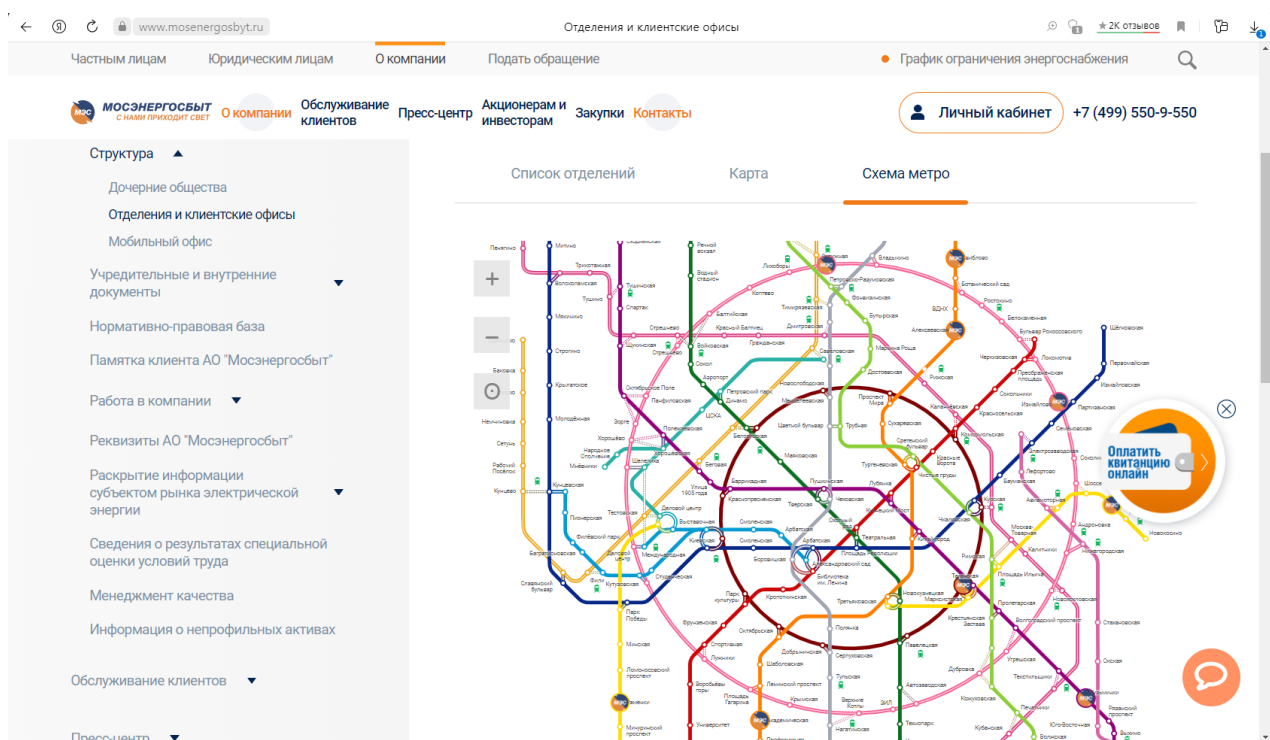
www.mosenergosbyt.ru
Отделения и клиентские офисы
★2К отзывов

Частным лицам
Юридическим лицам
О компании
Подать обращение
График ограничения энергоснабжения

МОСЭНЕРГОСБЫТ С НАМИ ПРИХОДИТ СВЕТ
О компании
Обслуживание клиентов
Пресс-центр
Акционерам и инвесторам
Закупки
Контакты
Личный кабинет
+7 (499) 550-9-550

Структура
Дочерние общества
Отделения и клиентские офисы
Мобильный офис
Учредительные и внутренние документы
Нормативно-правовая база
Памятка клиента АО "Мосэнергосбыт"
Работа в компании
Реквизиты АО "Мосэнергосбыт"
Раскрытие информации субъектом рынка электрической энергии
Сведения о результатах специальной оценки условий труда
Менеджмент качества
Информация о непрофильных активах
Обслуживание клиентов
Пресс-центр

Список отделений
Карта
Схема метро

+
−

Оплатить квитанцию онлайн

Митино
Речной вокзал
Медведково
Планерная
Сходненская
Тушинская
Спартак
Щукинская
Водный стадион
Войковская
Сокол
Аэропорт
Динамо
Белорусская
Маяковская
Тверская
Пушкинская
Чеховская
Охотный ряд
Театральная
Лубянка
Китай-город
Кузнецкий мост
Арбатская
Смоленская
Киевская
Парк культуры
Кропоткинская
Октябрьская
Добрынинская
Павелецкая
Таганская
Курская
Комсомольская
Красные ворота
Чистые пруды
Тургеневская
Сухаревская
Проспект Мира
Рижская
Алексеевская
ВДНХ
Ботанический сад
Свиблово
Бабушкинская
Сокольники
Преображенская площадь
Черкизовская
Бульвар Рокоссовского
Щёлковская
Первомайская
Измайловская
Партизанская
Семёновская
Электрозаводская
Бауманская
Новокосино
Новогиреево
Перово
Шоссе Энтузиастов
Авиамоторная
Площадь Ильича
Марксистская
Пролетарская
Волгоградский проспект
Текстильщики
Кузьминки
Рязанский проспект
Выхино
Ждановская
Котельники
Новослободская
Менделеевская
Савёловская
Дмитровская
Тимирязевская
Петровско-Разумовская
Владыкино
Отрадное
Бутырская
Фонвизинская
Марьина Роща
Достоевская
Трубная
Цветной бульвар
Сретенский бульвар
Чкаловская
Римская
Крестьянская застава
Дубровка
Кожуховская
Печатники
Волжская
Люблино
Братиславская
Марьино
Полянка
Серпуховская
Тульская
Нагатинская
Новокузнецкая
Третьяковская
Боровицкая
Библиотека им. Ленина
Александровский сад
Площадь Революции
Кутузовская
Студенческая
Выставочная
Международная
Деловой центр
Фили
Багратионовская
Филёвский парк
Пионерская
Кунцевская
Молодёжная
Крылатское
Строгино
Мякинино
Волоколамская
Пятницкое шоссе
Славянский бульвар
Парк Победы
Минская
Ломоносовский проспект
Раменки
Мичуринский проспект
Университет
Воробьёвы горы
Спортивная
Фрунзенская
Шаболовская
Ленинский проспект
Академическая
Площадь Гагарина
Крымская
Верхние Котлы
ЗИЛ
Автозаводская
Коломенская
Тестовская
Шелепиха
Хорошёво
Зорге
Полежаевская
Беговая
Улица 1905 года
Баррикадная
Краснопресненская
Октябрьское Поле
Панфиловская
Стрешнево
Балтийская
Коптево
Лихоборы
Окружная
Петровский парк
ЦСКА
Хорошёвская
Народное Ополчение
Мнёвники
Давыдково
Славянский бульвар
Беляево
Новоясеневская
Лефортово
Андроновка
Локомотив
Измайлово
Москва-Товарная
Угрешская
Нижегородская
Стахановская
Окская
Юго-Восточная
Лермонтовский проспект
Косино
Улица Дмитриевского
Некрасовка
Кубанская
Бульвар Рокоссовского
Белокаменная
Ростокино
Новопеределкино
Рассказовка
Солнцево
Говорово
Озёрная
Бекасово
Сетунь
Рабочий Посёлок
Кунцево
Немчиновка
Красный Балтиец
Гражданская
Дмитровская
Новодачная
Марк
Лианозово
Физтех
Окружная
Электрозаводская
Соколиная Гора
Шоссе Энтузиастов
Серп и Молот